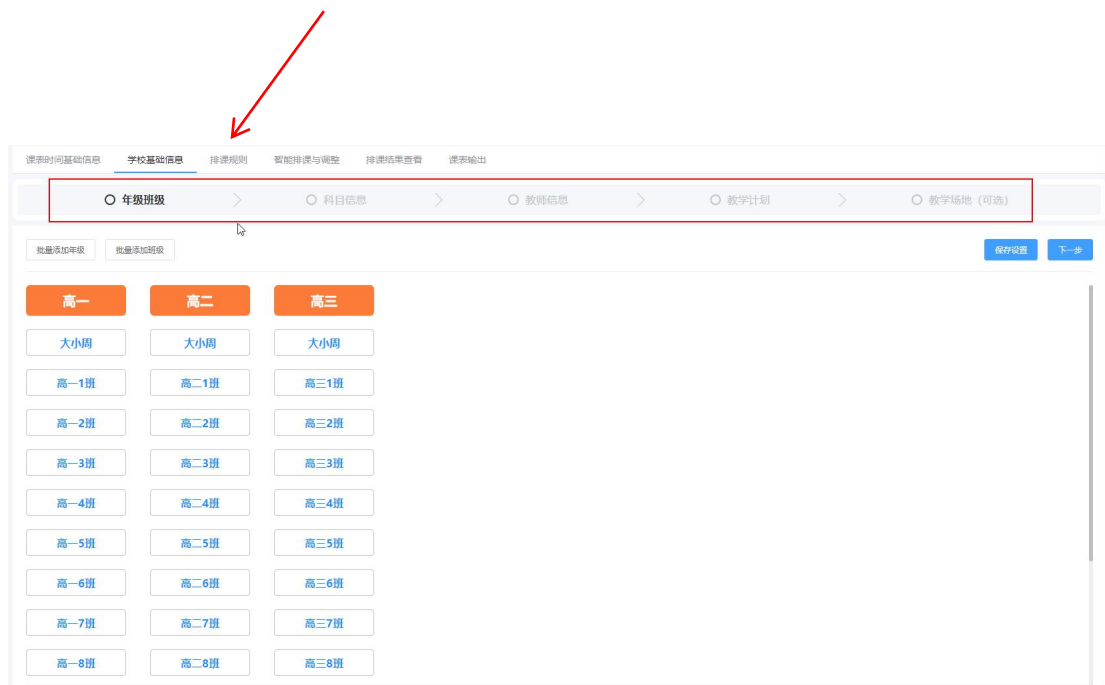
课表时间基础信息　学校基础信息　排课规则　智能排课与调整　排课结果查看　课表输出

年级班级 > 科目信息 > 教师信息 > 教学计划 > 教学场地（可选）

批量添加年级　批量添加班级

保存设置　下一步

| 高一 | 高二 | 高三 |
|---|---|---|
| 大小周 | 大小周 | 大小周 |
| 高一1班 | 高二1班 | 高三1班 |
| 高一2班 | 高二2班 | 高三2班 |
| 高一3班 | 高二3班 | 高三3班 |
| 高一4班 | 高二4班 | 高三4班 |
| 高一5班 | 高二5班 | 高三5班 |
| 高一6班 | 高二6班 | 高三6班 |
| 高一7班 | 高二7班 | 高三7班 |
| 高一8班 | 高二8班 | 高三8班 |